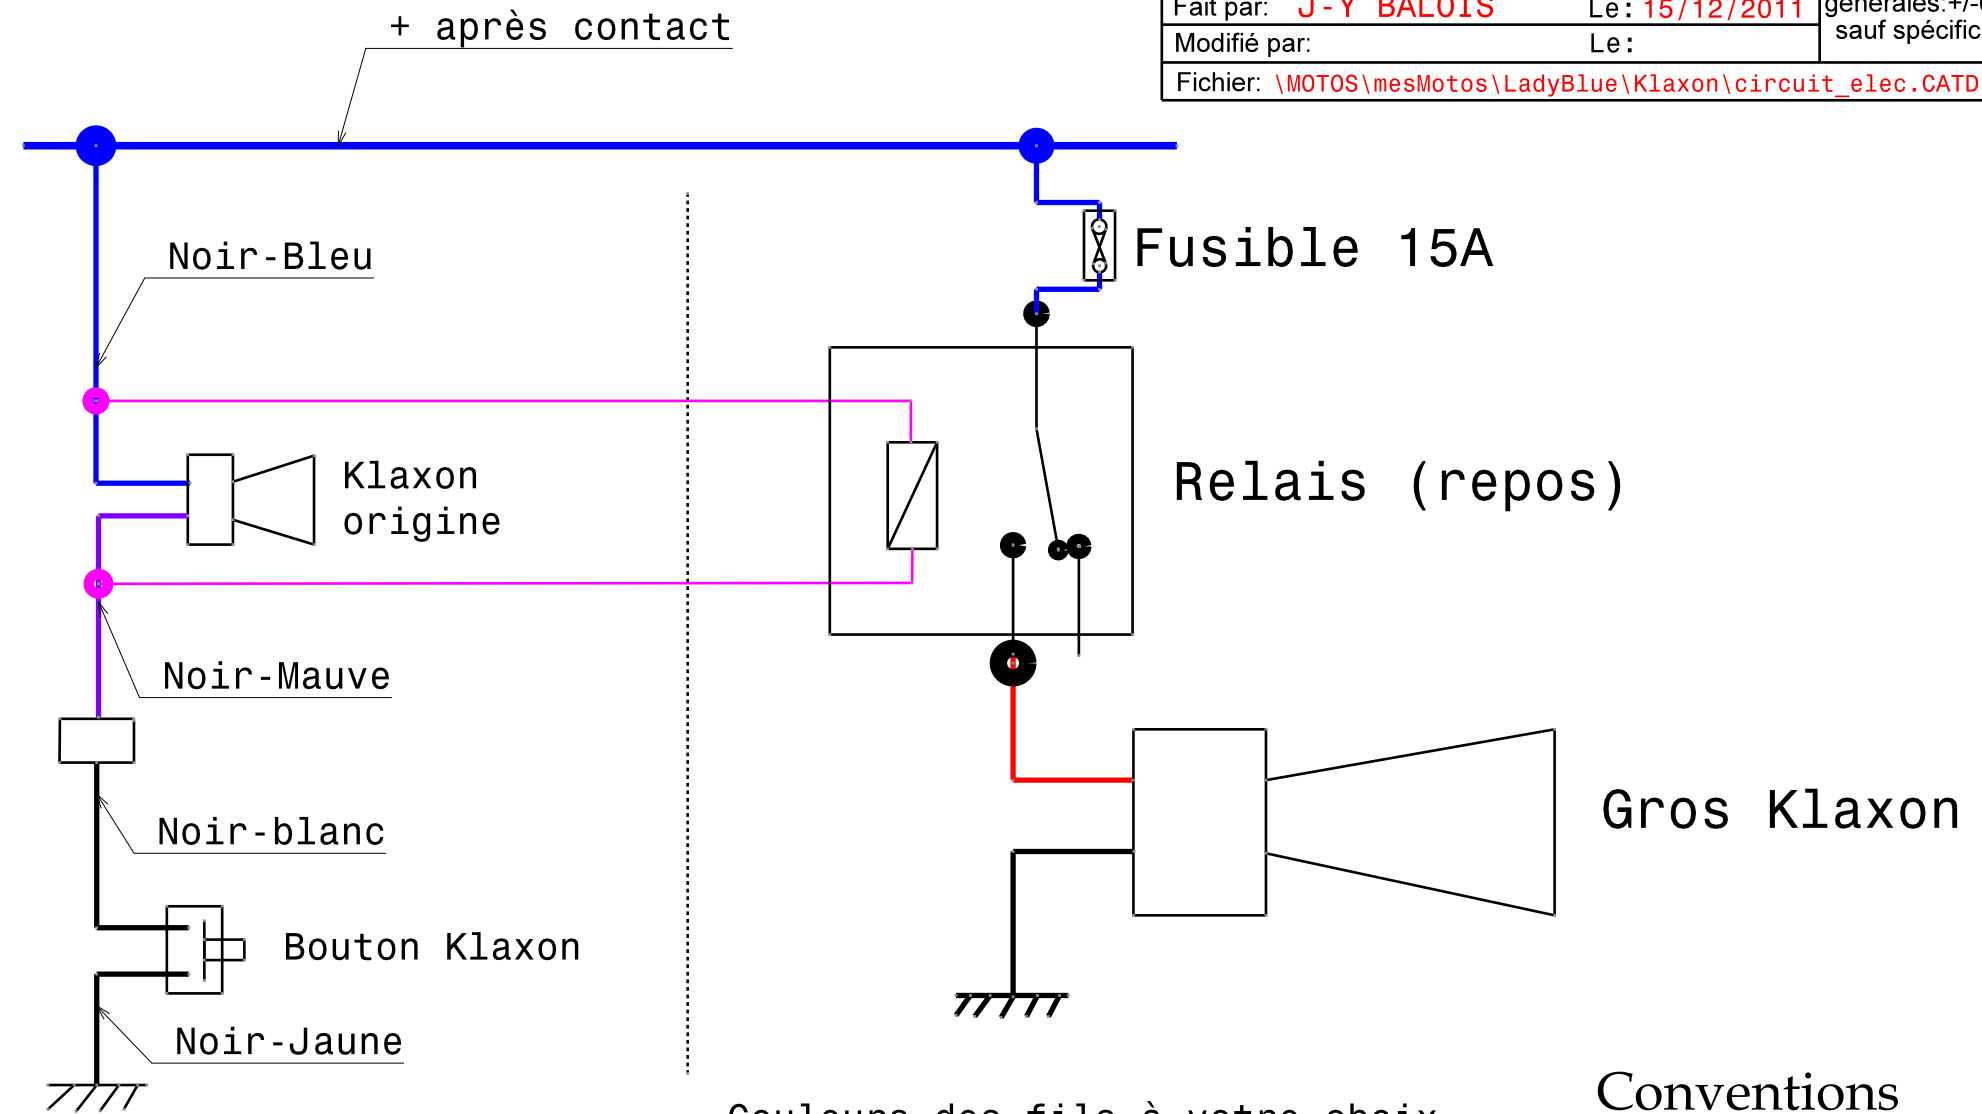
Fait par: J-Y BALOIS Le: 15/12/2011 générales:+/-
sauf spécific
Modifié par: Le:
Fichier: \MOTOS\mesMotos\LadyBlue\Klaxon\circuit_elec.CATD

+ après contact

Fusible 15A

Noir-Bleu

Relais (repos)

Klaxon
origine

Noir-Mauve

Gros Klaxon

Noir-blanc

Bouton Klaxon

Noir-Jaune

Couleurs des fils à votre choix

Conventions